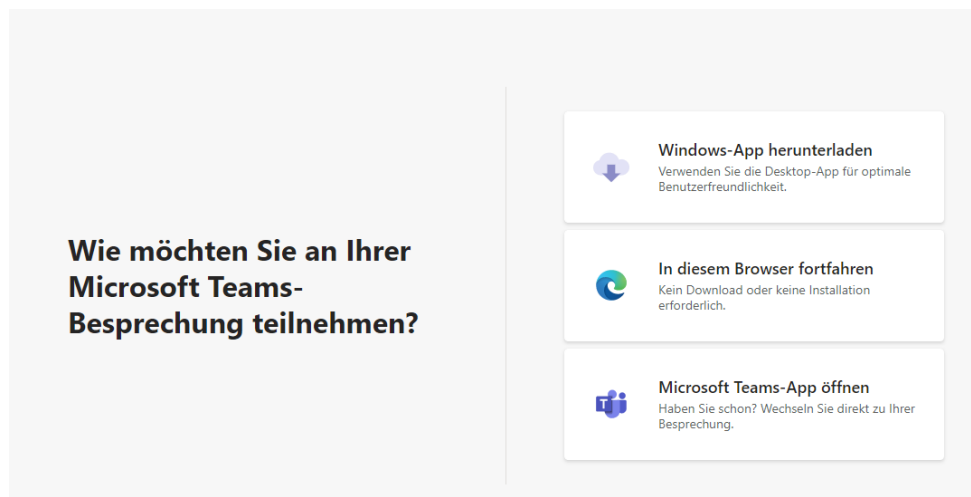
Wie möchten Sie an Ihrer Microsoft Teams-Besprechung teilnehmen?

Windows-App herunterladen
Verwenden Sie die Desktop-App für optimale Benutzerfreundlichkeit.

In diesem Browser fortfahren
Kein Download oder keine Installation erforderlich.

Microsoft Teams-App öffnen
Haben Sie schon? Wechseln Sie direkt zu Ihrer Besprechung.